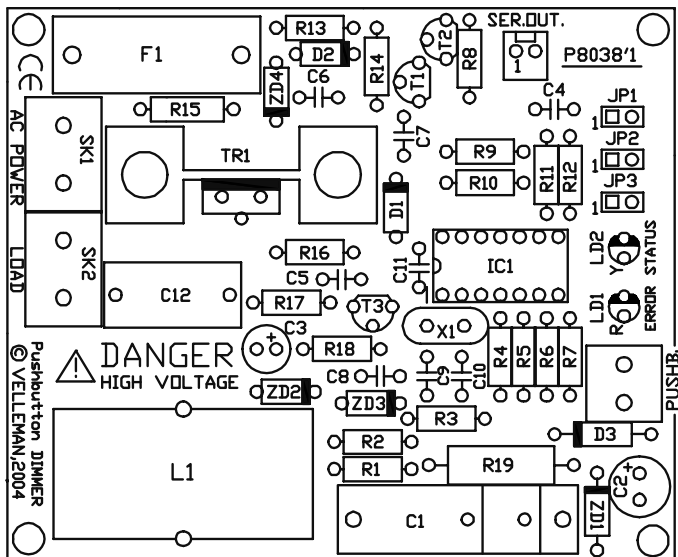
F1
CE
R13
D2
ZD4
C6
R14
T2
R8
SER.OUT.
1
P8038'1
T1
R15
C4
JP1
1
AC POWER
SK1
TR1
C7
R9
JP2
1
R10
R11
R12
JP3
1
D1
LOAD
SK2
R16
IC1
LD2
Y
STATUS
C5
C11
C12
R17
T3
LD1
R
ERROR
C3
+
X1
R4
R5
R6
R7
Pushbutton DIMMER
© VELLEMAN,2004
DANGER
HIGH VOLTAGE
R18
PUSHB.
ZD2
C8
C9
C10
ZD3
R3
D3
L1
R2
R1
R19
C2
+
C1
ZD1